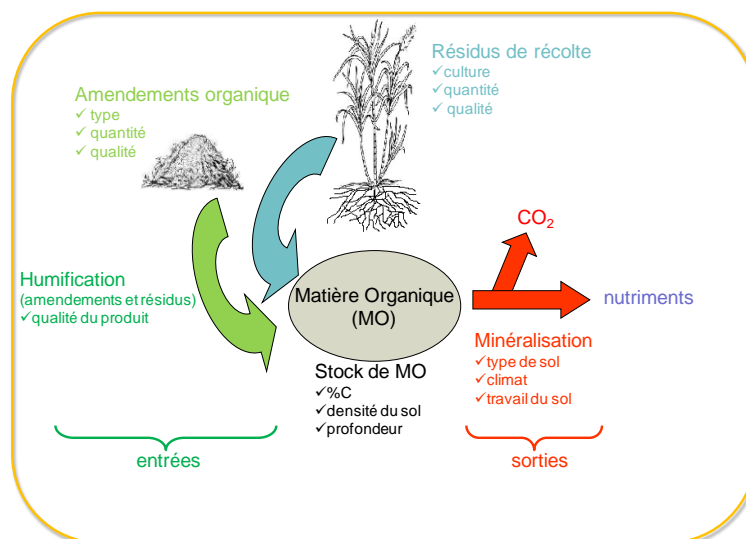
Résidus de récolte
✓culture
✓quantité
✓ qualité

Amendements organique
✓ type
✓ quantité
✓ qualité

$CO_2$

Humification
(amendements et résidus)
✓qualité du produit

Matière Organique
(MO)

nutriments

Minéralisation
✓type de sol
✓climat
✓travail du sol

Stock de MO
✓%C
✓densité du sol
✓profondeur

entrées

sorties